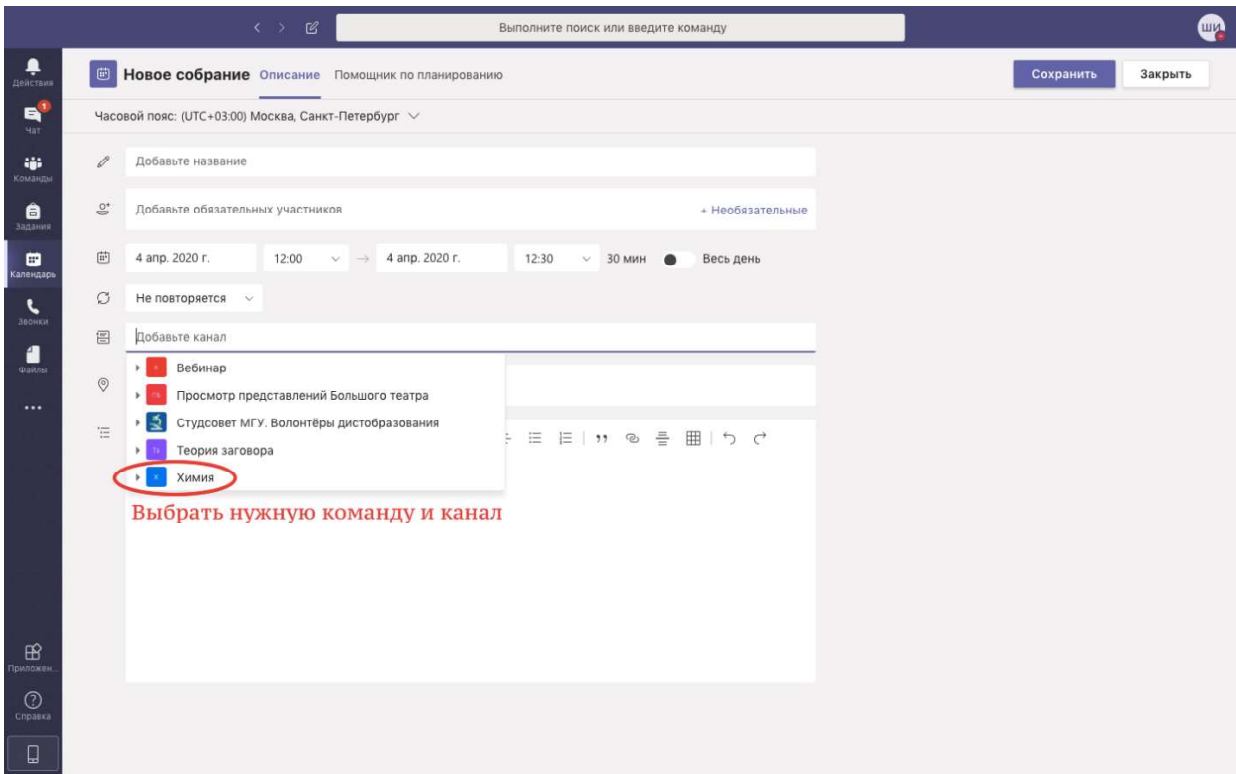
Выполните поиск или введите команду

ШИ

Действия
Чат
Команды
Задания
Календарь
Звонки
Файлы
...

Новое собрание Описание Помощник по планированию

Сохранить Закрыть

Часовой пояс: (UTC+03:00) Москва, Санкт-Петербург

Добавьте название

Добавьте обязательных участников + Необязательные

4 апр. 2020 г. 12:00 → 4 апр. 2020 г. 12:30 30 мин Весь день

Не повторяется

Добавьте канал

Вебинар
Просмотр представлений Большого театра
Студсовет МГУ. Волонтёры дистобразования
Теория заговора
Химия

Выбрать нужную команду и канал

Приложен...
Справка